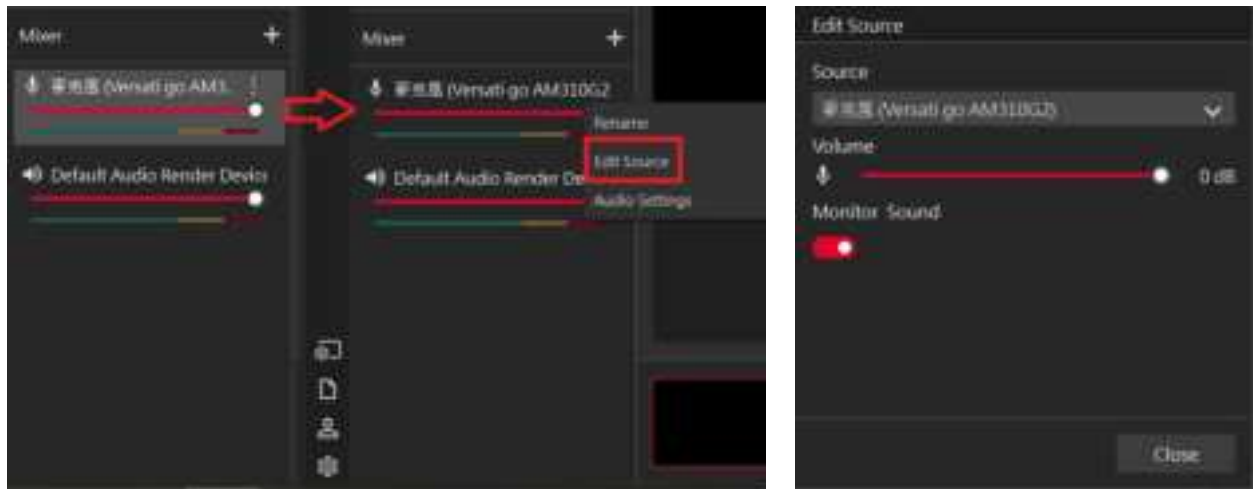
Mixer
麥克風 (Versati go AM3...
Default Audio Render Devic

Mixer
麥克風 (Versati go AM310G2
Rename
Edit Source
Audio Settings
Default Audio Render De

Edit Source
Source
麥克風 (Versati go AM310G2)
Volume
0 dB
Monitor Sound
Close